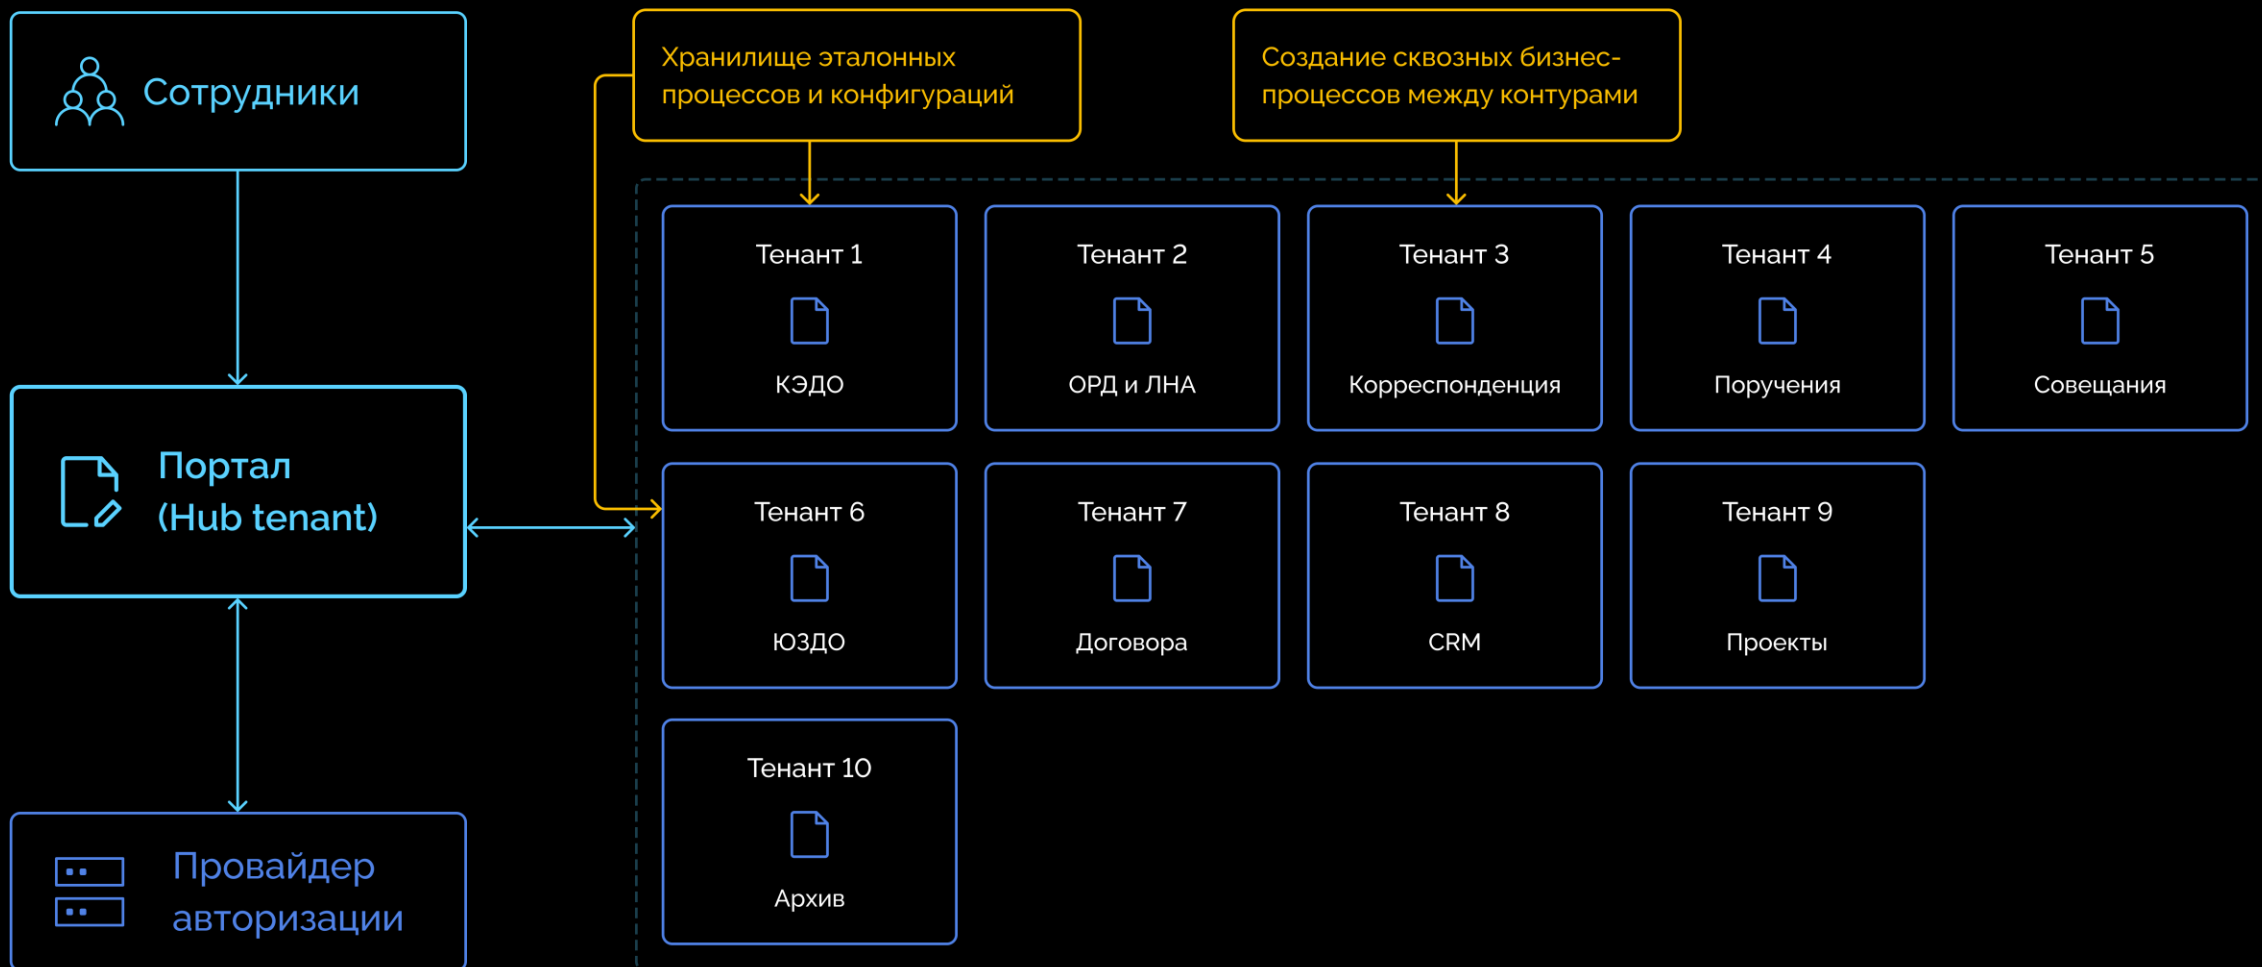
Сотрудники

Хранилище эталонных процессов и конфигураций

Создание сквозных бизнес-процессов между контурами

Портал (Hub tenant)

Провайдер авторизации

Тенант 1
КЭДО

Тенант 2
ОРД и ЛНА

Тенант 3
Корреспонденция

Тенант 4
Поручения

Тенант 5
Совещания

Тенант 6
ЮЗДО

Тенант 7
Договора

Тенант 8
CRM

Тенант 9
Проекты

Тенант 10
Архив